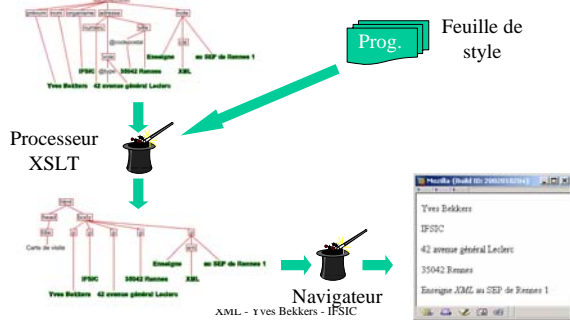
Prog.

Feuille de style

Processeur XSLT

Yves Bekkers

IFSIC

42 avenue général Leclerc

35042 Rennes

Enseigne

XML

au SEP de Rennes 1

Carte de visite

IFSIC

35042 Rennes

Enseigne

XML

au SEP de Rennes 1

Yves Bekkers

42 avenue général Leclerc

Navigateur

Mozilla {Build ID: 2002061020e}

Yves Bekkers

IFSIC

42 avenue général Leclerc

35042 Rennes

Enseigne XML au SEP de Rennes 1

XML - Yves Bekkers - IFSIC